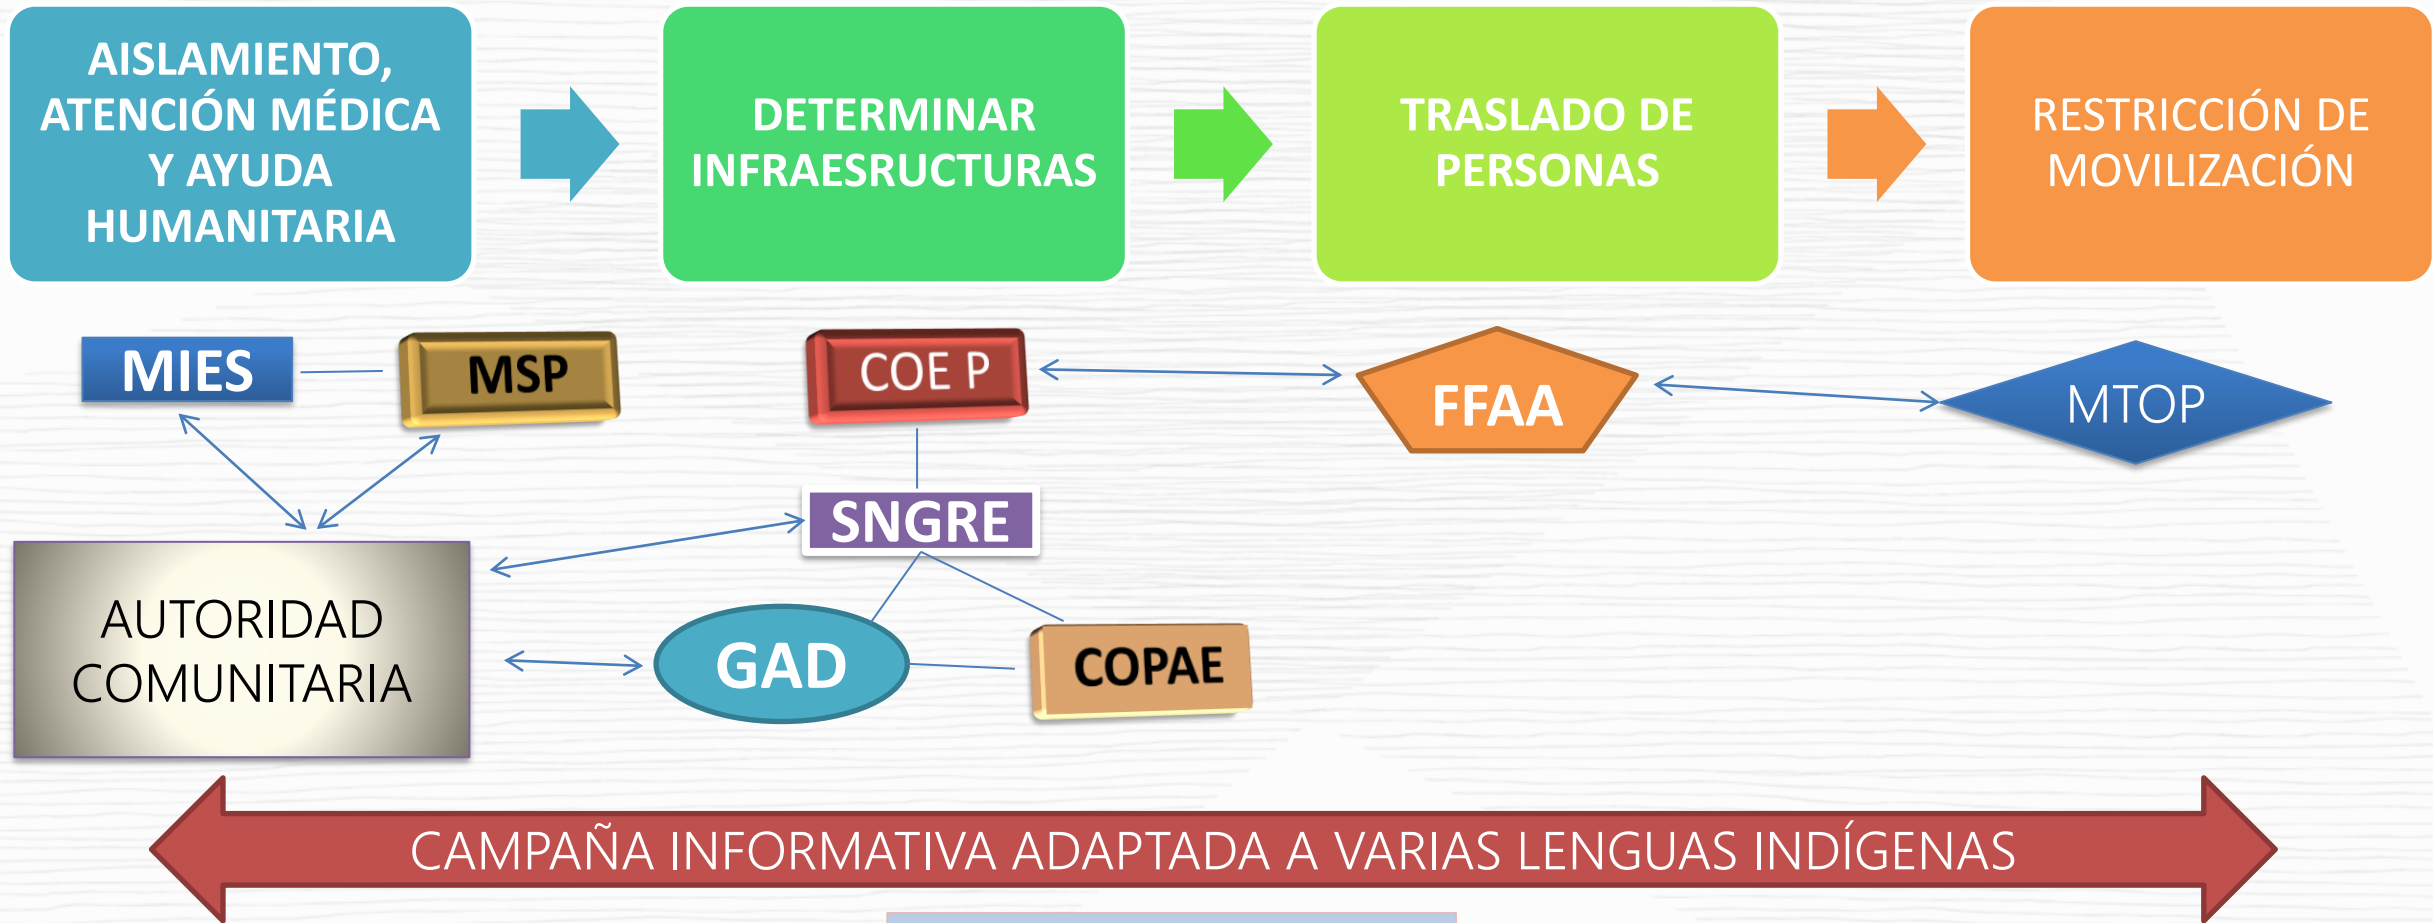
AISLAMIENTO, ATENCIÓN MÉDICA Y AYUDA HUMANITARIA

DETERMINAR INFRAESRUCTURAS

TRASLADO DE PERSONAS

RESTRICCIÓN DE MOVILIZACIÓN

MIES

MSP

COE P

FFAA

MTOP

SNGRE

AUTORIDAD COMUNITARIA

GAD

COPAE

CAMPAÑA INFORMATIVA ADAPTADA A VARIAS LENGUAS INDÍGENAS